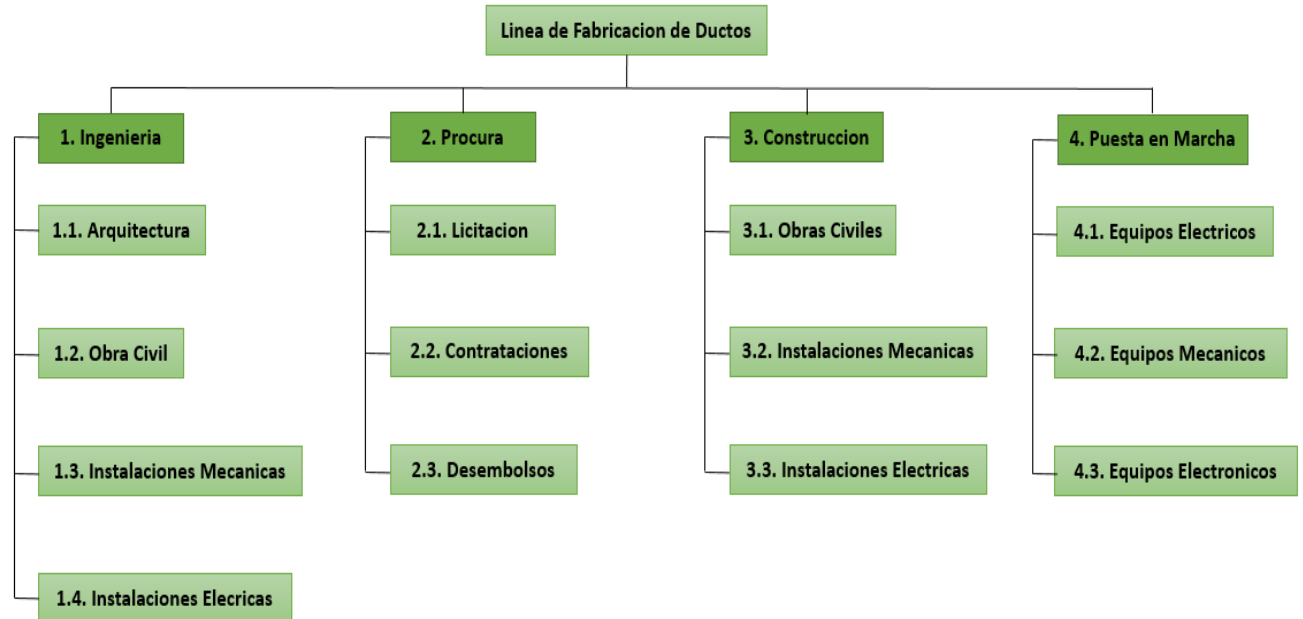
Linea de Fabricacion de Ductos

1. Ingenieria

1.1. Arquitectura

1.2. Obra Civil

1.3. Instalaciones Mecanicas

1.4. Instalaciones Elecricas

2. Procura

2.1. Licitacion

2.2. Contrataciones

2.3. Desembolsos

3. Construccion

3.1. Obras Civiles

3.2. Instalaciones Mecanicas

3.3. Instalaciones Electricas

4. Puesta en Marcha

4.1. Equipos Electricos

4.2. Equipos Mecanicos

4.3. Equipos Electronicos